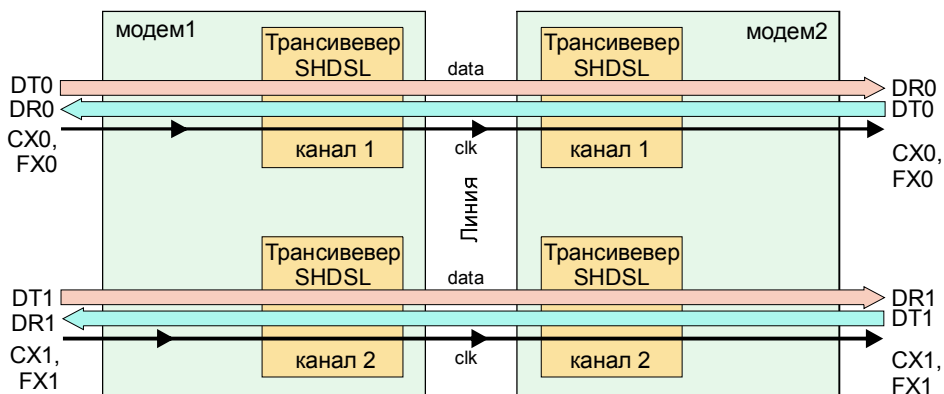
модем1

Трансивевер SHDSL

data

Трансивевер SHDSL

модем2

DT0
DR0
CX0, FX0

DR0
DT0
CX0, FX0

канал 1

clk

канал 1

Линия

Трансивевер SHDSL

data

Трансивевер SHDSL

DT1
DR1
CX1, FX1

DR1
DT1
CX1, FX1

канал 2

clk

канал 2